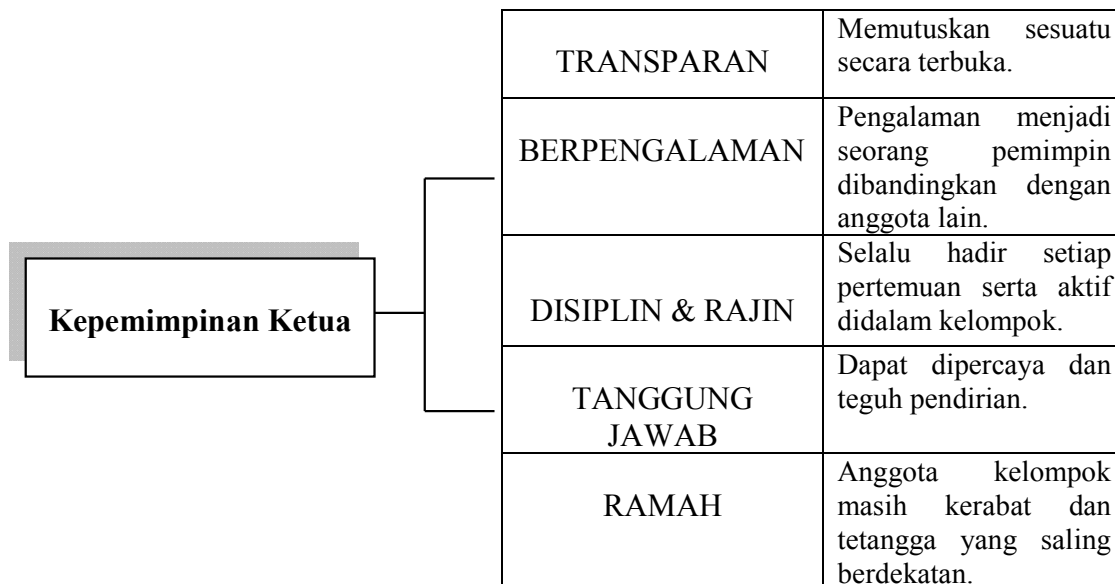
Kepemimpinan Ketua

| | |
|---|---|
| TRANSPARAN | Memutuskan sesuatu secara terbuka. |
| BERPENGALAMAN | Pengalaman menjadi seorang pemimpin dibandingkan dengan anggota lain. |
| DISIPLIN & RAJIN | Selalu hadir setiap pertemuan serta aktif didalam kelompok. |
| TANGGUNG JAWAB | Dapat dipercaya dan teguh pendirian. |
| RAMAH | Anggota kelompok masih kerabat dan tetangga yang saling berdekatan. |